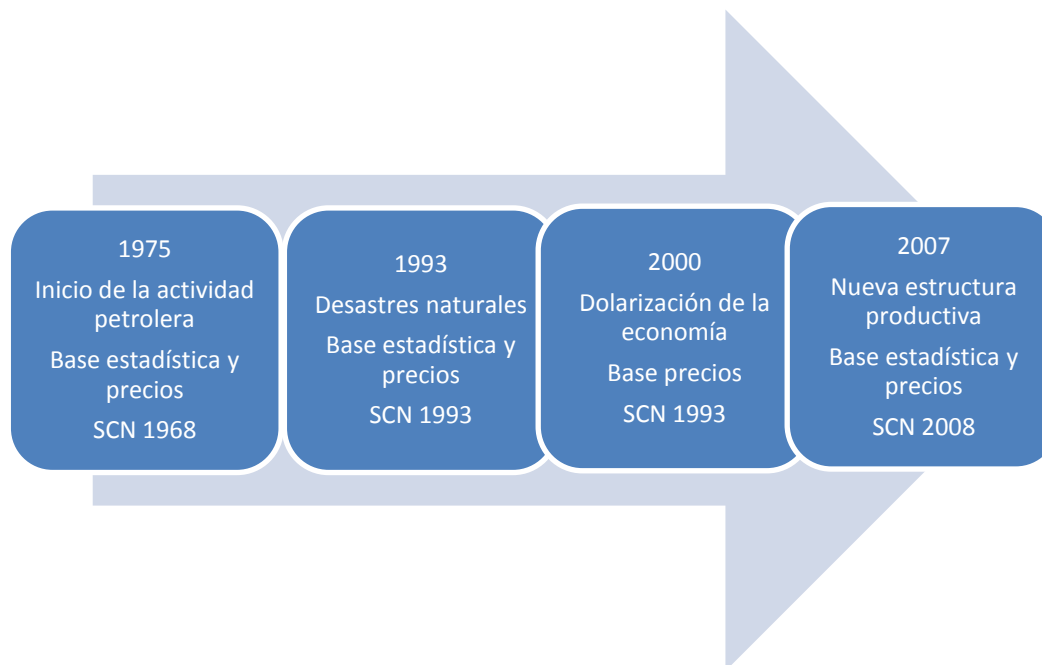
1975
Inicio de la actividad petrolera
Base estadística y precios
SCN 1968

1993
Desastres naturales
Base estadística y precios
SCN 1993

2000
Dolarización de la economía
Base precios
SCN 1993

2007
Nueva estructura productiva
Base estadística y precios
SCN 2008